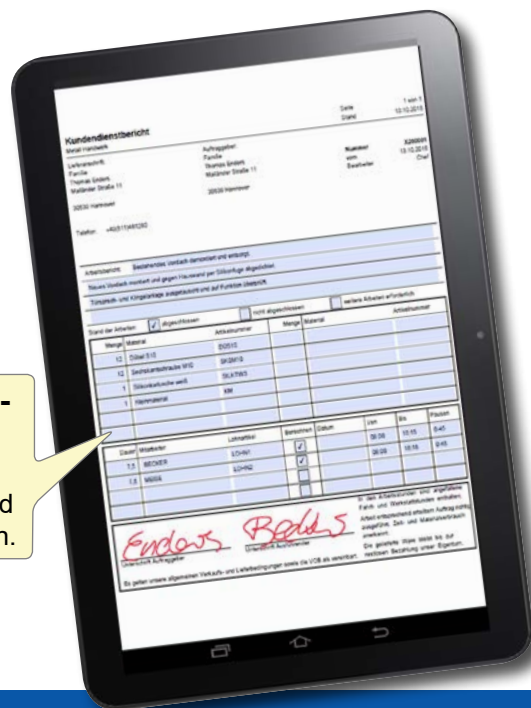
Seite 1 von 1
Datum 12.10.2015

Kundendienstbericht
Metall Handwerk

Lieferanschrift
Familie
Thomas Endert
Wallender Straße 11

30000 Hannover

Telefon +49(511)465260

Auftraggeber
Familie
Thomas Endert
Wallender Straße 11

30000 Hannover

Nummer 5200005
vom 13.10.2015
Bearbeiter Chef

Arbeitsbericht: Bestehendes Vordach demontiert und entsorgt.
Neues Vordach montiert und gegen Hauswand per Silikonfuge abgedichtet.
Türspruch- und Klingelanlage ausgetauscht und auf Funktion überprüft.

Stand der Arbeiten ☑ abgeschlossen ☐ nicht abgeschlossen ☐ weitere Arbeiten erforderlich

| Menge | Material | Artikelnummer | Menge | Material | Artikelnummer |
|---|---|---|---|---|---|
| 12 | Dübel S10 | DÜS10 | | | |
| 12 | Sechskantschraube M10 | SKSM10 | | | |
| 1 | Silikonkartusche weiß | SILKTWS | | | |
| 1 | Kleinmaterial | KM | | | |

| Dauer | Mitarbeiter | Lohnart/Art | Bemerkung | Datum | Von | Bis | Pausen |
|---|---|---|---|---|---|---|---|
| 7,5 | BECKER | LOHN1 | ✓ | | 08:00 | 15:15 | 0:45 |
| 7,5 | MEIER | LOHN2 | ✓ | | 08:00 | 15:15 | 0:45 |

In den Arbeitsstunden sind angefallene Fahrt- und Werkstattstunden enthalten.
Arbeit ordnungsgemäß erledigt. Auftrag richtig ausgeführt. Zeit- und Materialverbrauch anerkannt.
Die gelieferte Ware bleibt bis zur restlosen Bezahlung unser Eigentum.

Endert Becker
Unterschrift Auftraggeber Unterschrift Mitarbeiter

Es gelten unsere allgemeinen Verkaufs- und Lieferbedingungen sowie die VOB als vereinbart.

-
d
n.